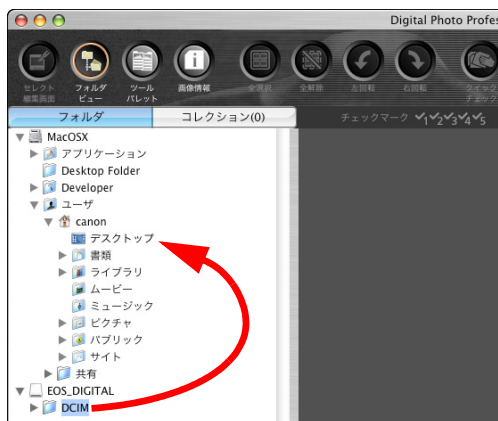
Digital Photo Profes

セレクト 編集画面

フォルダ ビュー

ツール パレット

画像情報

全選択

全解除

左回転

右回転

クイック チェック

フォルダ

コレクション(0)

チェックマーク ✓1 ✓2 ✓3 ✓4 ✓5

MacOSX

アプリケーション

Desktop Folder

Developer

ユーザ

canon

デスクトップ

書類

ライブラリ

ムービー

ミュージック

ピクチャ

パブリック

サイト

共有

EOS_DIGITAL

DCIM